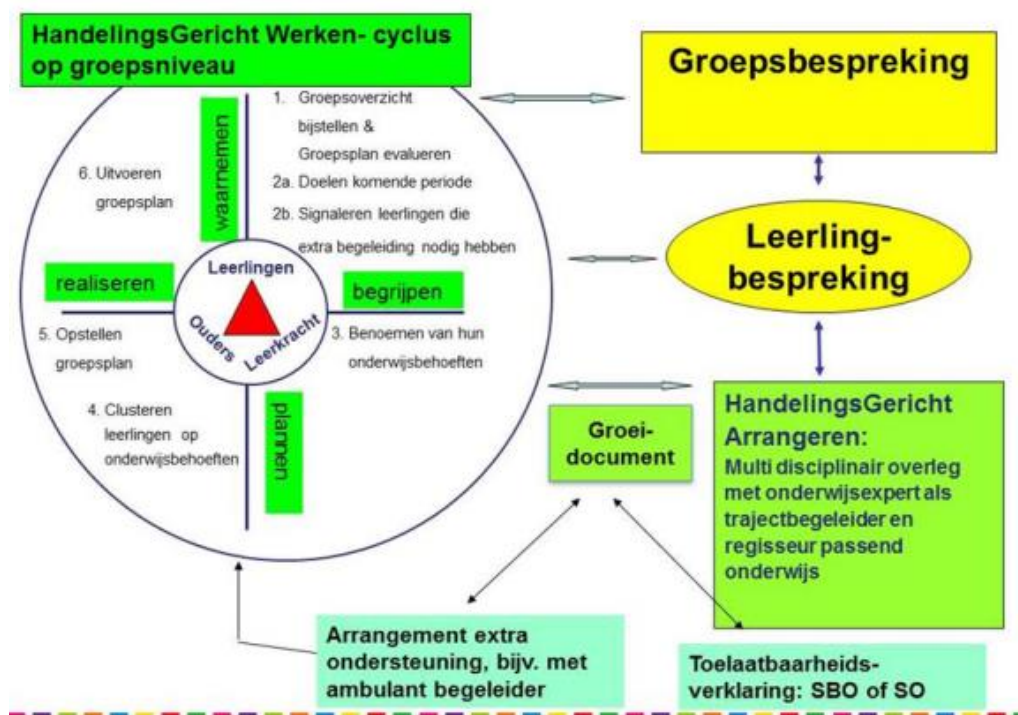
HandelingsGericht Werken- cyclus op groepsniveau

Groepsbespreking

1. Groepsoverzicht bijstellen & Groepsplan evalueren
2a. Doelen komende periode
2b. Signaleren leerlingen die extra begeleiding nodig hebben

waarnemen

6. Uitvoeren groepsplan

Leerling-bespreking

realiseren

begrijpen

Leerlingen

Ouders

Leerkracht

5. Opstellen groepsplan

3. Benoemen van hun onderwijsbehoeften

4. Clusteren leerlingen op onderwijsbehoeften

plannen

Groei-document

HandelingsGericht Arrangeren:
Multi disciplinair overleg met onderwijsexpert als trajectbegeleider en regisseur passend onderwijs

Arrangement extra ondersteuning, bijv. met ambulant begeleider

Toelaatbaarheids-verklaring: SBO of SO